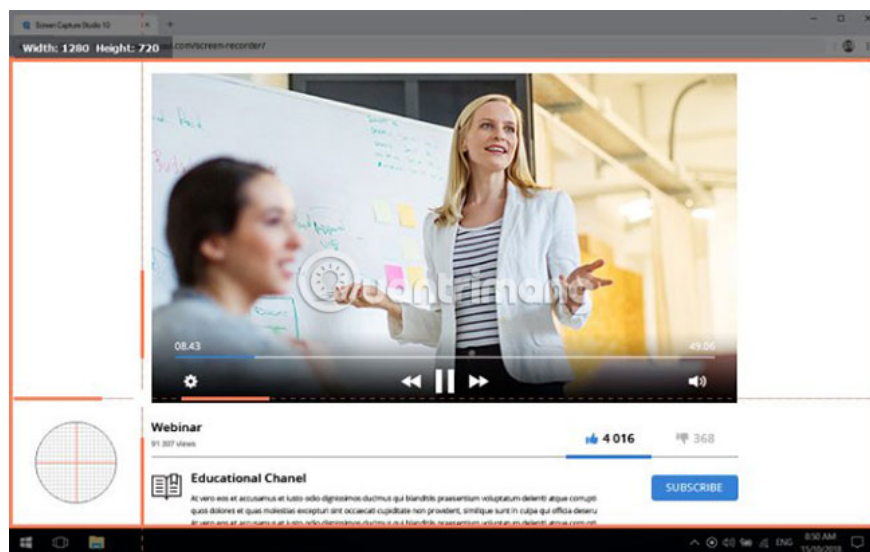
Screen Capture Studio 10

Width: 1280 Height: 720

.com/screen-recorder/

Quantrimang

08.43

49.06

Webinar

91 307 views

4 016

368

Educational Chanel

At vero eos et accusamus et iusto odio dignissimos ducimus qui blanditiis praesentium voluptatum deleniti atque corrupti quos dolores et quas molestias excepturi sint occaecati cupiditate non provident, similique sunt in culpa qui officia deseru

At vero eos et accusamus et iusto odio dignissimos ducimus qui blanditiis praesentium voluptatum deleniti atque corrupti

SUBSCRIBE

ENG

8:50 AM

15/08/2018